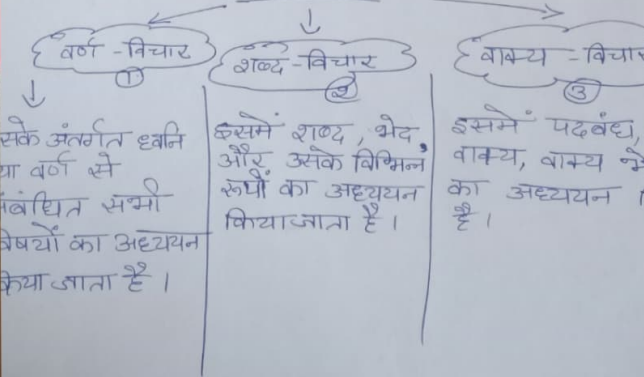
वर्ण - विचार
1

शब्द - विचार
2

वाक्य - विचा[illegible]
3

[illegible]सके अंतर्गत ध्वनि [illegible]या वर्ण से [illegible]संबंधित सभी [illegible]विषयों का अध्ययन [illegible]किया जाता है।

इसमें शब्द, भेद, और उसके विभिन्न रूपों का अध्ययन किया जाता है।

इसमें पदबंध, वाक्य, वाक्य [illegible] का अध्ययन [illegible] है।